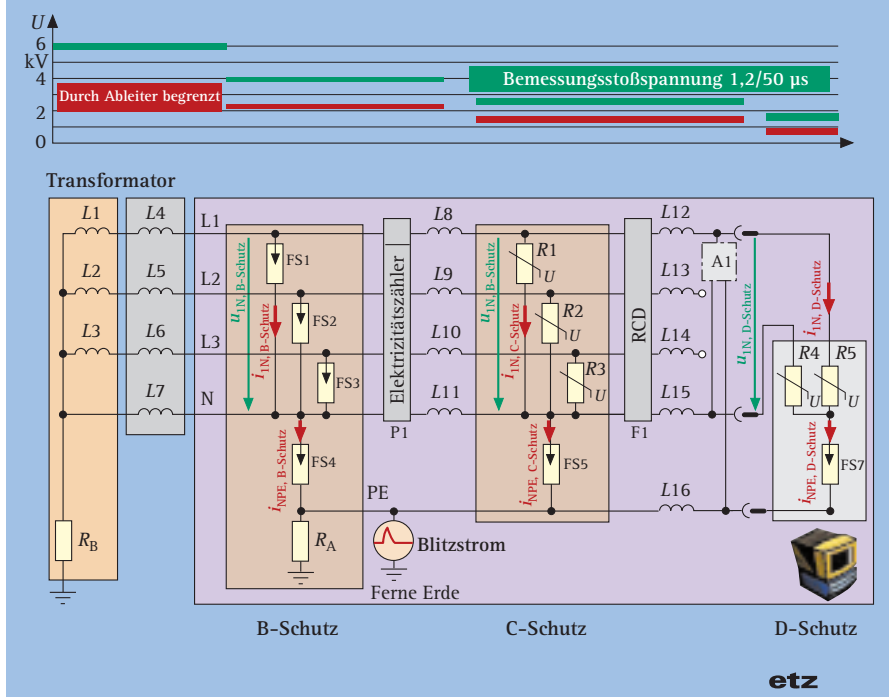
$U$
6
kV
4
2
0
Durch Ableiter begrenzt
Bemessungsstoßspannung 1,2/50 µs

Transformator
$L1$ $L4$ L1 $L8$ $L12$
$L2$ $L5$ L2 $L9$ $L13$
$L3$ $L6$ L3 $L10$ $L14$
$L7$ N $L11$ $L15$
$L16$
$R_B$
$u_{1N,\ B\text{-Schutz}}$
FS1
FS2
FS3
FS4
$i_{1N,\ B\text{-Schutz}}$
$i_{NPE,\ B\text{-Schutz}}$
$R_A$
PE
Blitzstrom
Ferne Erde
Elektrizitätszähler
P1
$u_{1N,\ B\text{-Schutz}}$
$i_{1N,\ C\text{-Schutz}}$
$i_{NPE,\ C\text{-Schutz}}$
$R1$ $U$
$R2$ $U$
$R3$ $U$
FS5
RCD
F1
A1
$u_{1N,\ D\text{-Schutz}}$
$i_{1N,\ D\text{-Schutz}}$
$R4$ $R5$
$U$ $U$
FS7
$i_{NPE,\ D\text{-Schutz}}$

B-Schutz
C-Schutz
D-Schutz

etz